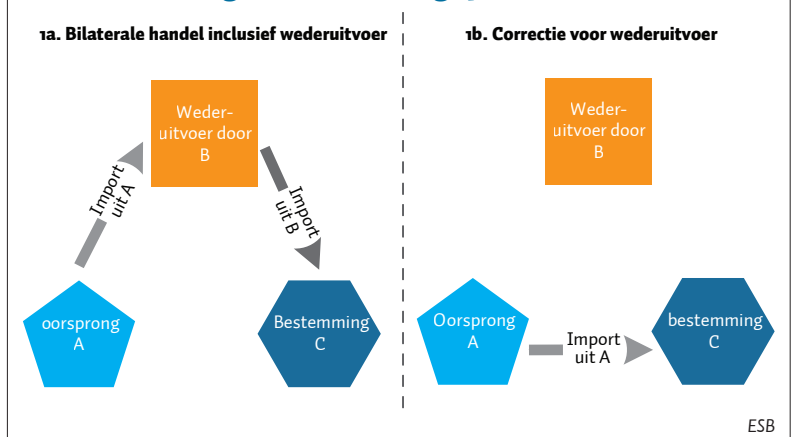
1a. Bilaterale handel inclusief wederuitvoer

Weder-uitvoer door B

Import uit A

Import uit B

oorsprong A

Bestemming C

1b. Correctie voor wederuitvoer

Weder-uitvoer door B

Oorsprong A

Import uit A

bestemming C

ESB